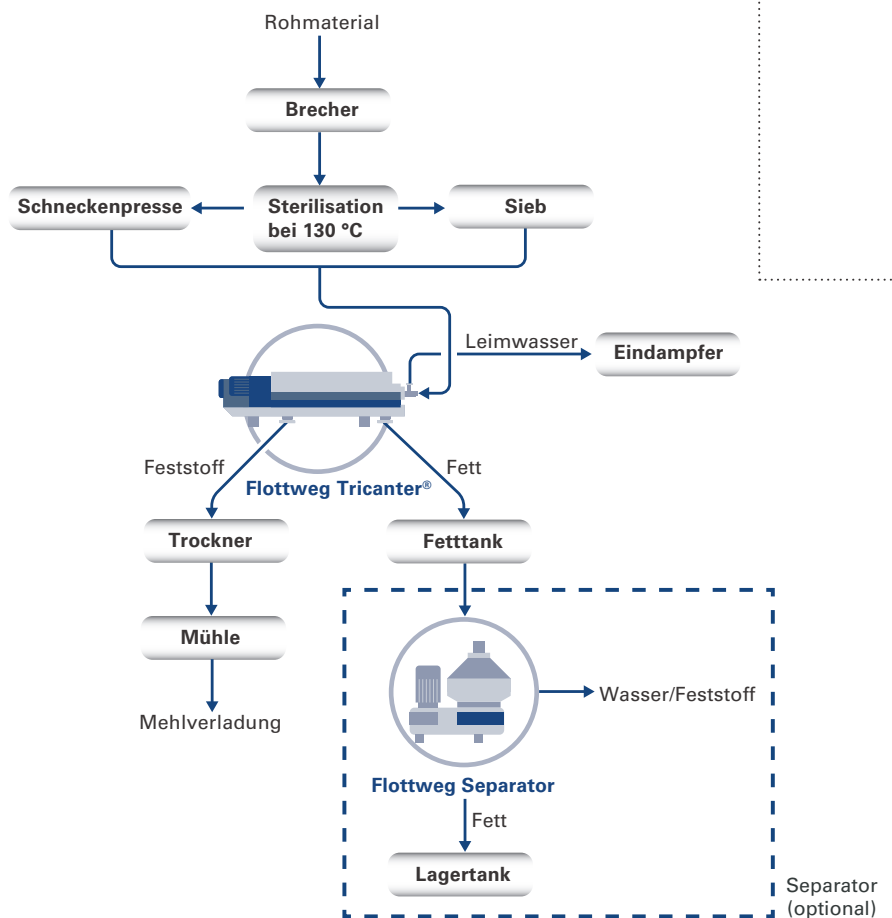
Rohmaterial

Brecher

Schneckenpresse

Sterilisation bei 130 °C

Sieb

Leimwasser

Eindampfer

Feststoff

Fett

Flottweg Tricanter®

Trockner

Fetttank

Mühle

Mehlverladung

Wasser/Feststoff

Flottweg Separator

Fett

Lagertank

Separator (optional)